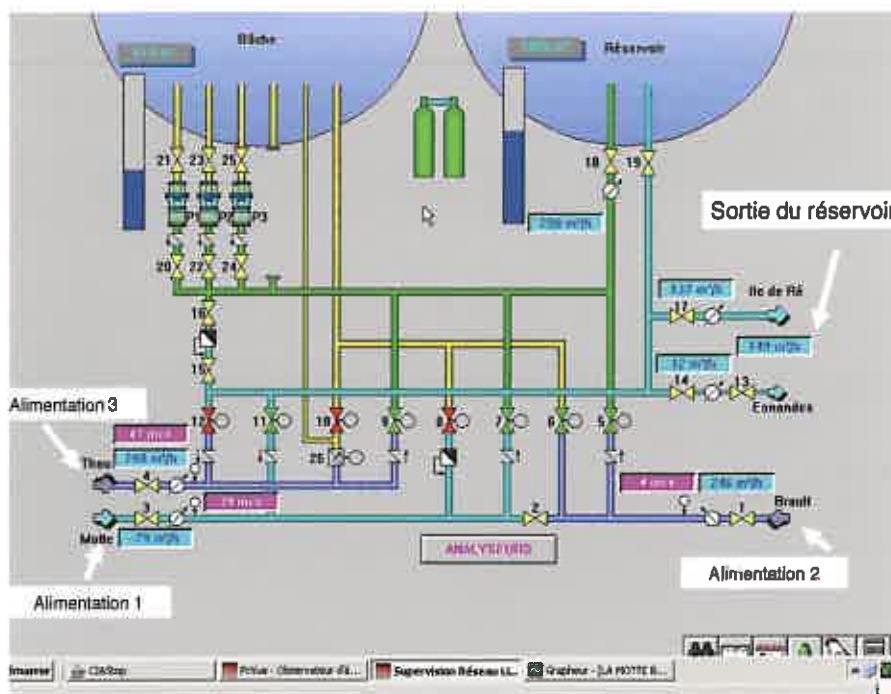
Bâche

Réservoir

21 23 25

P1 P2 P3

20 22 24

18 19

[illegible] m³/h

Sortie du réservoir

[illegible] m³/h

Ile de Ré

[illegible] m³/h

16

15

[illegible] m³/h

14 13

Esnandes

Alimentation 3

12 11 10 9 8 7 6 5

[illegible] m³/h

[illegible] m³/h

Thou

4

26

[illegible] m³/h

3

2

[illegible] m³/h

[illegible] m³/h

1

Brault

Motte

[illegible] m³/h

ANALYSEURS

Alimentation 1

Alimentation 2

Démarrer

CIAStop

Prévue - Observateur d'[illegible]

Supervision Réseau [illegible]

Grapheur - [LA MOTTE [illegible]